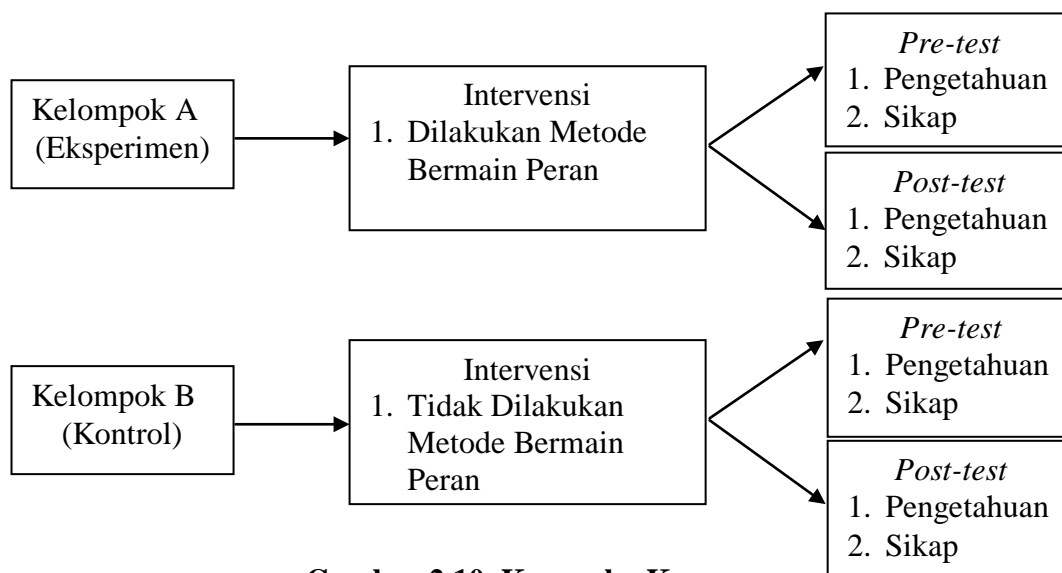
Kelompok A
(Eksperimen)

Intervensi
1. Dilakukan Metode Bermain Peran

*Pre-test*
1. Pengetahuan
2. Sikap

*Post-test*
1. Pengetahuan
2. Sikap

Kelompok B
(Kontrol)

Intervensi
1. Tidak Dilakukan Metode Bermain Peran

*Pre-test*
1. Pengetahuan
2. Sikap

*Post-test*
1. Pengetahuan
2. Sikap

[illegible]